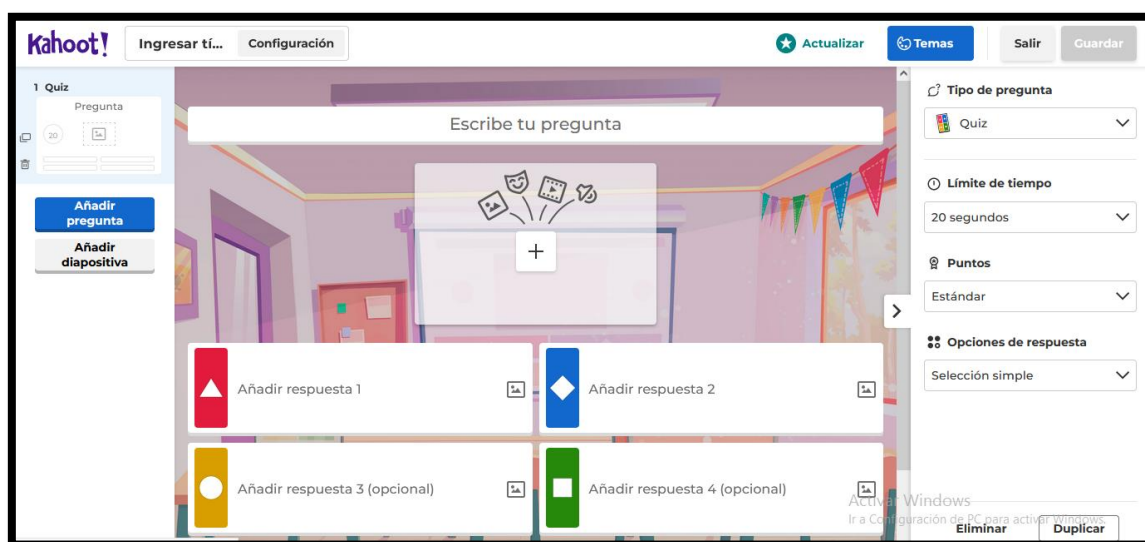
Kahoot!
Ingresar tí...
Configuración
Actualizar
Temas
Salir
Guardar

1 Quiz
Pregunta
20

Añadir pregunta
Añadir diapositiva

Escribe tu pregunta

+

Añadir respuesta 1
Añadir respuesta 2
Añadir respuesta 3 (opcional)
Añadir respuesta 4 (opcional)

Tipo de pregunta
Quiz
Límite de tiempo
20 segundos
Puntos
Estándar
Opciones de respuesta
Selección simple

Activar Windows
Ir a Configuración de PC para activar Windows.
Eliminar
Duplicar